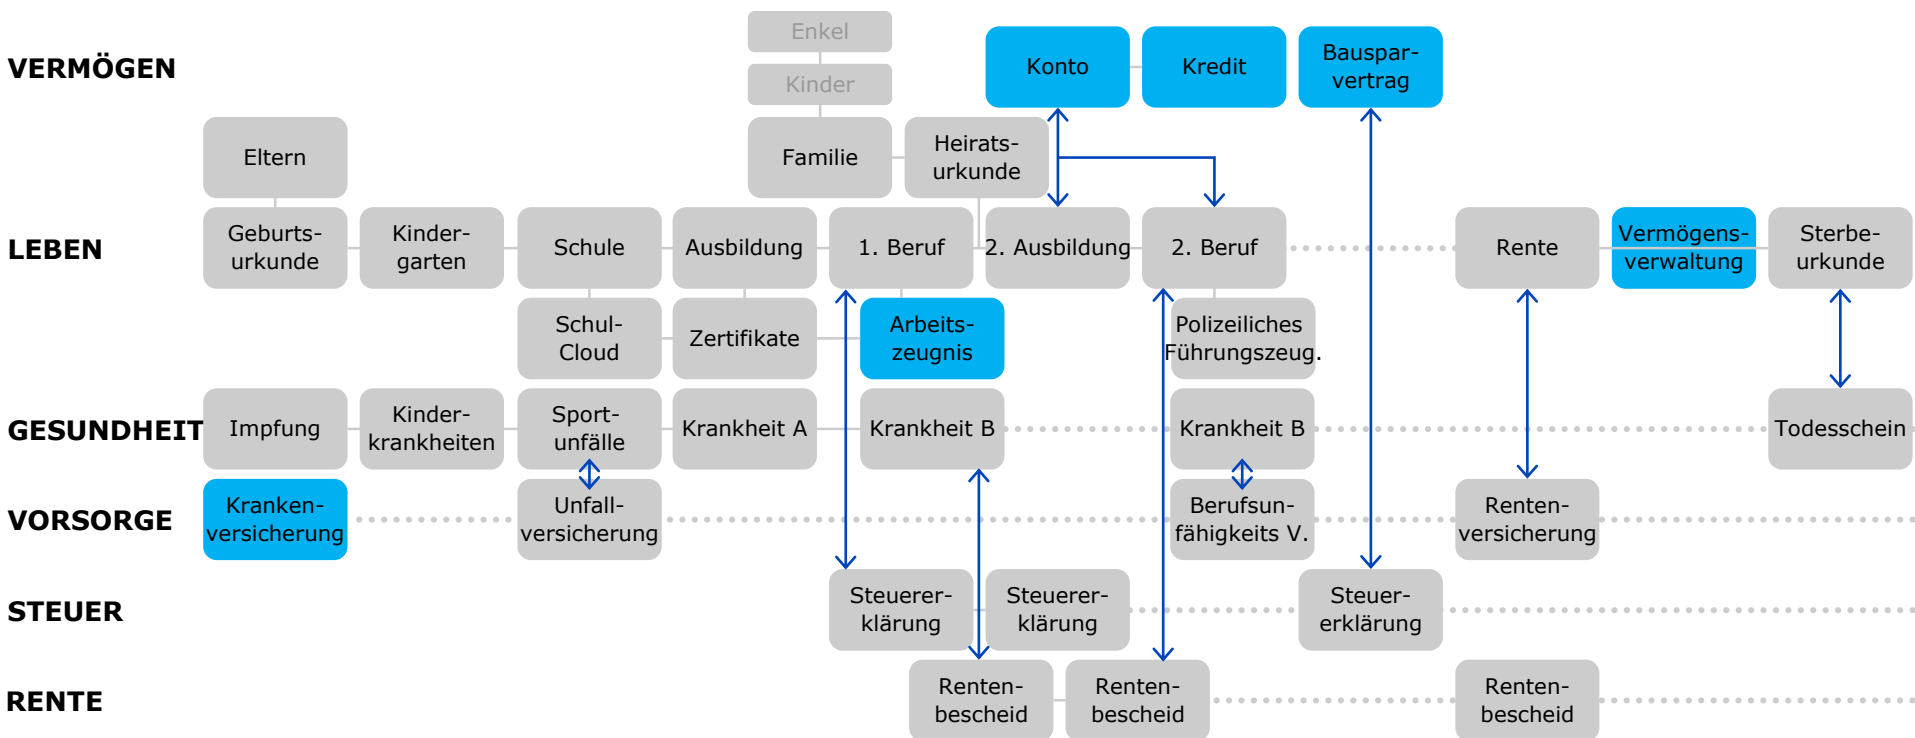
VERMÖGEN

Enkel

Kinder

Konto

Kredit

Bauspar-vertrag

Eltern

Familie

Heirats-urkunde

LEBEN

Geburts-urkunde

Kinder-garten

Schule

Ausbildung

1. Beruf

2. Ausbildung

2. Beruf

Rente

Vermögens-verwaltung

Sterbe-urkunde

Schul-Cloud

Zertifikate

Arbeits-zeugnis

Polizeiliches Führungszeug.

GESUNDHEIT

Impfung

Kinder-krankheiten

Sport-unfälle

Krankheit A

Krankheit B

Krankheit B

Todesschein

VORSORGE

Kranken-versicherung

Unfall-versicherung

Berufsun-fähigkeits V.

Renten-versicherung

STEUER

Steuerer-klärung

Steuerer-klärung

Steuer-erklärung

RENTE

Renten-bescheid

Renten-bescheid

Renten-bescheid